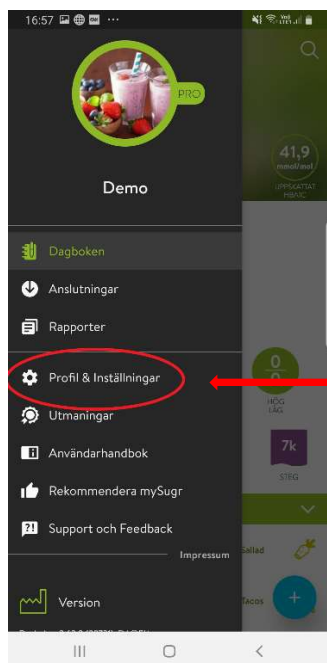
16:57 ···

PRO

Demo

Dagboken

Anslutningar

Rapporter

Profil & Inställningar

Utmaningar

Användarhandbok

Rekommendera mySugr

Support och Feedback

Impressum

Version

41,9
mmol/mol
UPPSKATTAT HBA1C

0
HÖG LÅG

7k
STEG

Sallad

Tacos

+